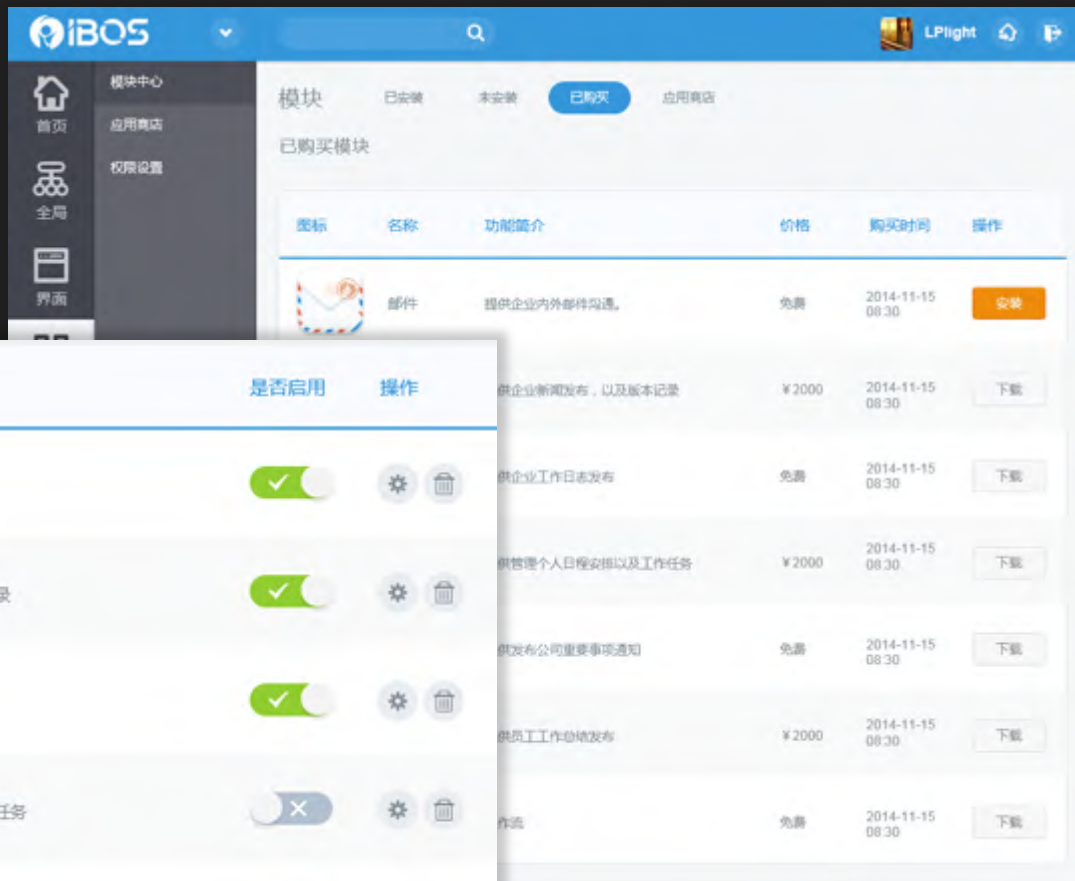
iBOS

LPlight

首页
全局
界面

模块中心
应用商店
权限设置

模块 已安装 未安装 已购买 应用商店

已购买模块

| 图标 | 名称 | 功能简介 | 价格 | 购买时间 | 操作 |
|---|---|---|---|---|---|
| | 邮件 | 提供企业内外邮件沟通。 | 免费 | 2014-11-15 08:30 | 安装 |
| | | 供企业新闻发布，以及版本记录 | ¥2000 | 2014-11-15 08:30 | 下载 |
| | | 供企业工作日志发布 | 免费 | 2014-11-15 08:30 | 下载 |
| | | 供管理个人日程安排以及工作任务 | ¥2000 | 2014-11-15 08:30 | 下载 |
| | | 供发布公司重要事项通知 | 免费 | 2014-11-15 08:30 | 下载 |
| | | 供员工工作总结发布 | ¥2000 | 2014-11-15 08:30 | 下载 |
| | | 作流 | 免费 | 2014-11-15 08:30 | 下载 |

是否启用 操作

录

任务